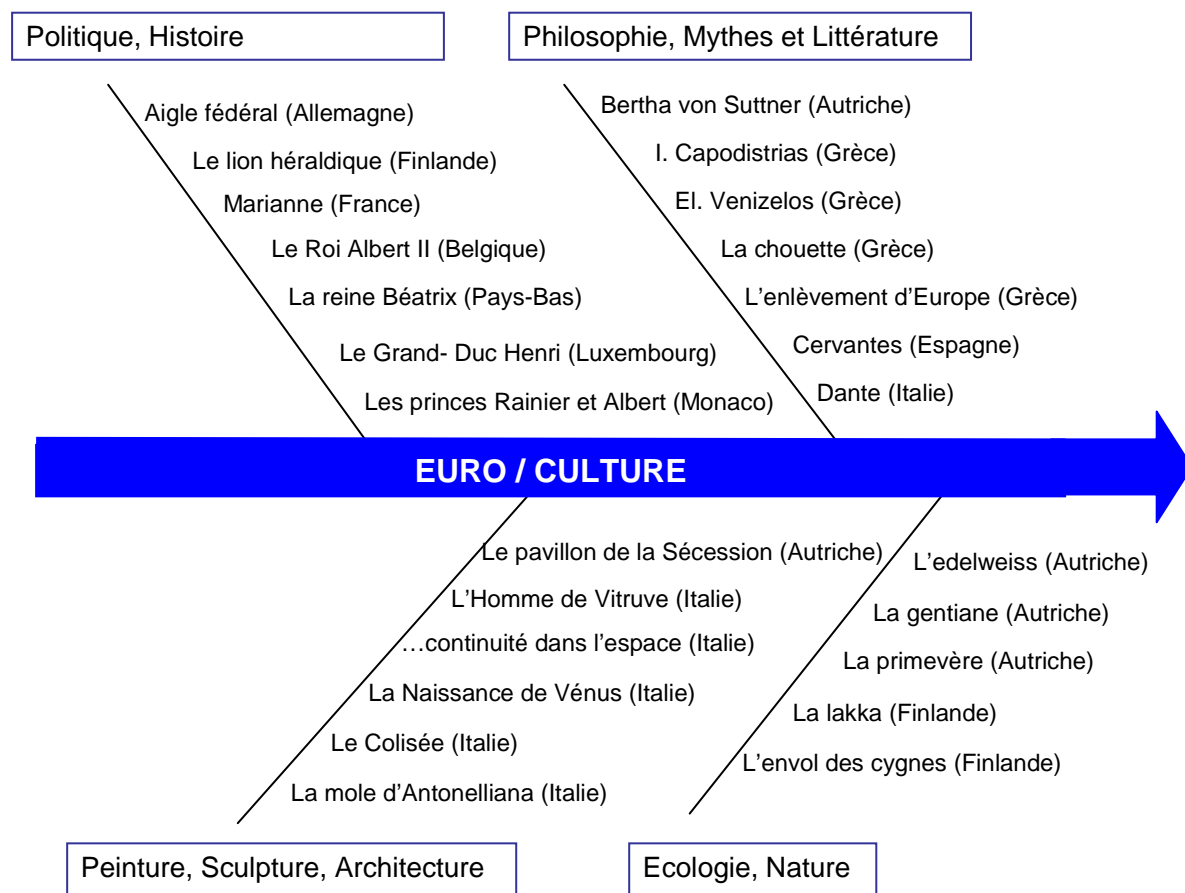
Politique, Histoire

Aigle fédéral (Allemagne)

Le lion héraldique (Finlande)

Marianne (France)

Le Roi Albert II (Belgique)

La reine Béatrix (Pays-Bas)

Le Grand- Duc Henri (Luxembourg)

Les princes Rainier et Albert (Monaco)

Philosophie, Mythes et Littérature

Bertha von Suttner (Autriche)

I. Capodistrias (Grèce)

El. Venizelos (Grèce)

La chouette (Grèce)

L'enlèvement d'Europe (Grèce)

Cervantes (Espagne)

Dante (Italie)

EURO / CULTURE

Le pavillon de la Sécession (Autriche)

L'Homme de Vitruve (Italie)

…continuité dans l'espace (Italie)

La Naissance de Vénus (Italie)

Le Colisée (Italie)

La mole d'Antonelliana (Italie)

Peinture, Sculpture, Architecture

L'edelweiss (Autriche)

La gentiane (Autriche)

La primevère (Autriche)

La lakka (Finlande)

L'envol des cygnes (Finlande)

Ecologie, Nature